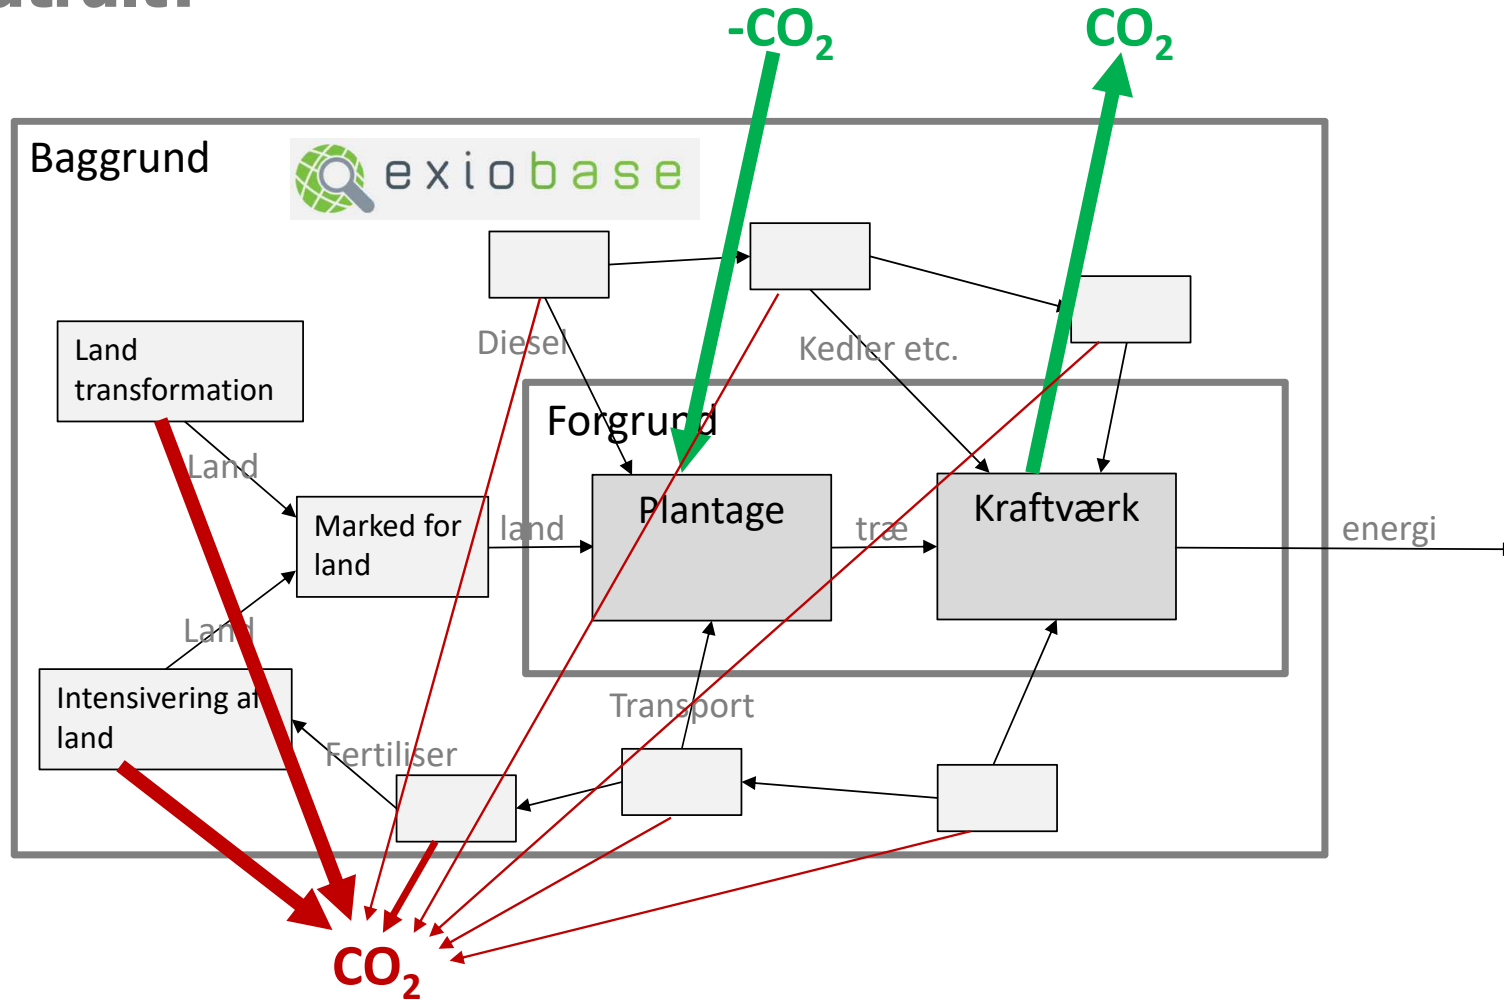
$-CO_2$

$CO_2$

Baggrund

exiobase

Land transformation

Diesel

Kedler etc.

Forgrund

Land

Marked for land

land

Plantage

træ

Kraftværk

energi

Land

Intensivering af land

Transport

Fertiliser

$CO_2$